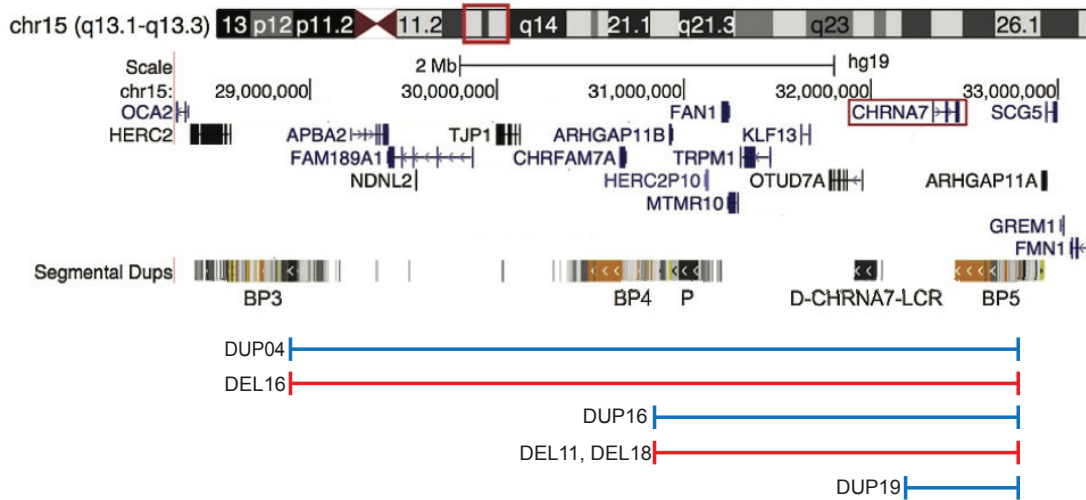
chr15 (q13.1-q13.3) 13 p12 p11.2 11.2 q14 21.1 q21.3 q23 26.1

Scale 2 Mb hg19

chr15: 29,000,000 30,000,000 31,000,000 32,000,000 33,000,000

OCA2
HERC2
APBA2
FAM189A1
NDNL2
TJP1
ARHGAP11B
CHRFAM7A
HERC2P10
MTMR10
FAN1
KLF13
TRPM1
OTUD7A
CHRNA7
SCG5
ARHGAP11A
GREM1
FMN1

Segmental Dups

BP3 BP4 P D-CHRNA7-LCR BP5

DUP04
DEL16
DUP16
DEL11, DEL18
DUP19